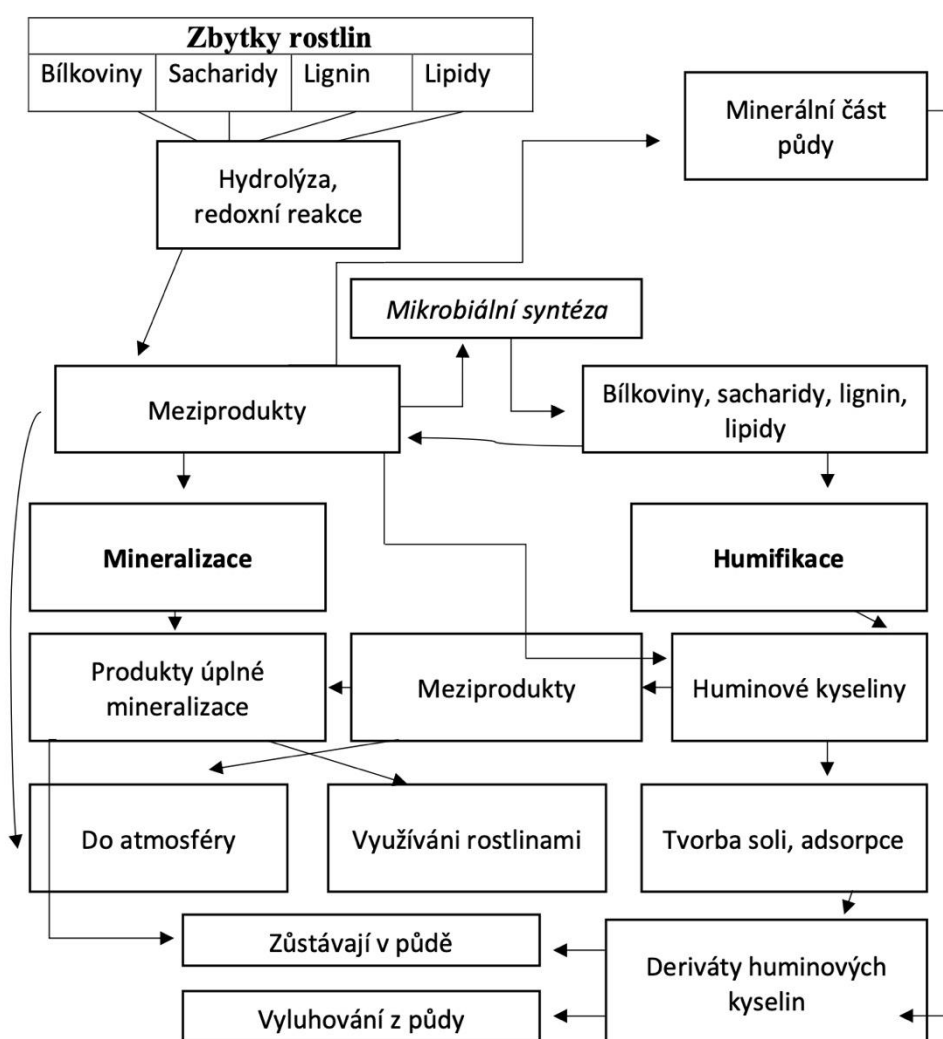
| Zbytky rostlin | | | |
|---|---|---|---|
| Bílkoviny | Sacharidy | Lignin | Lipidy |

Hydrolýza, redoxní reakce

Minerální část půdy

Mikrobiální syntéza

Meziprodukty

Bílkoviny, sacharidy, lignin, lipidy

Mineralizace

Humifikace

Produkty úplné mineralizace

Meziprodukty

Huminové kyseliny

Do atmosféry

Využíváni rostlinami

Tvorba soli, adsorpce

Zůstávají v půdě

Deriváty huminových kyselin

Vyluhování z půdy